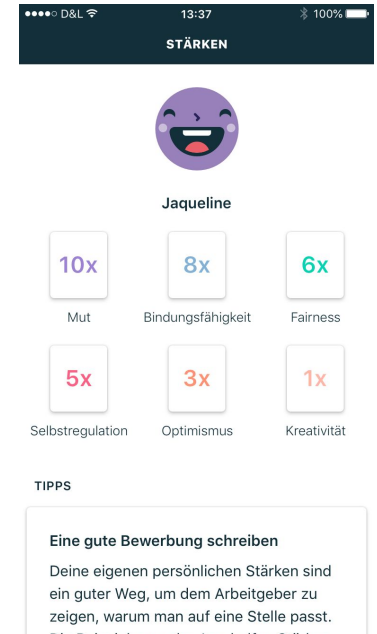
●●●●○ D&L 13:37 100%

STÄRKEN

Jaqueline

10x
Mut

8x
Bindungsfähigkeit

6x
Fairness

5x
Selbstregulation

3x
Optimismus

1x
Kreativität

TIPPS

Eine gute Bewerbung schreiben

Deine eigenen persönlichen Stärken sind ein guter Weg, um dem Arbeitgeber zu zeigen, warum man auf eine Stelle passt. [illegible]